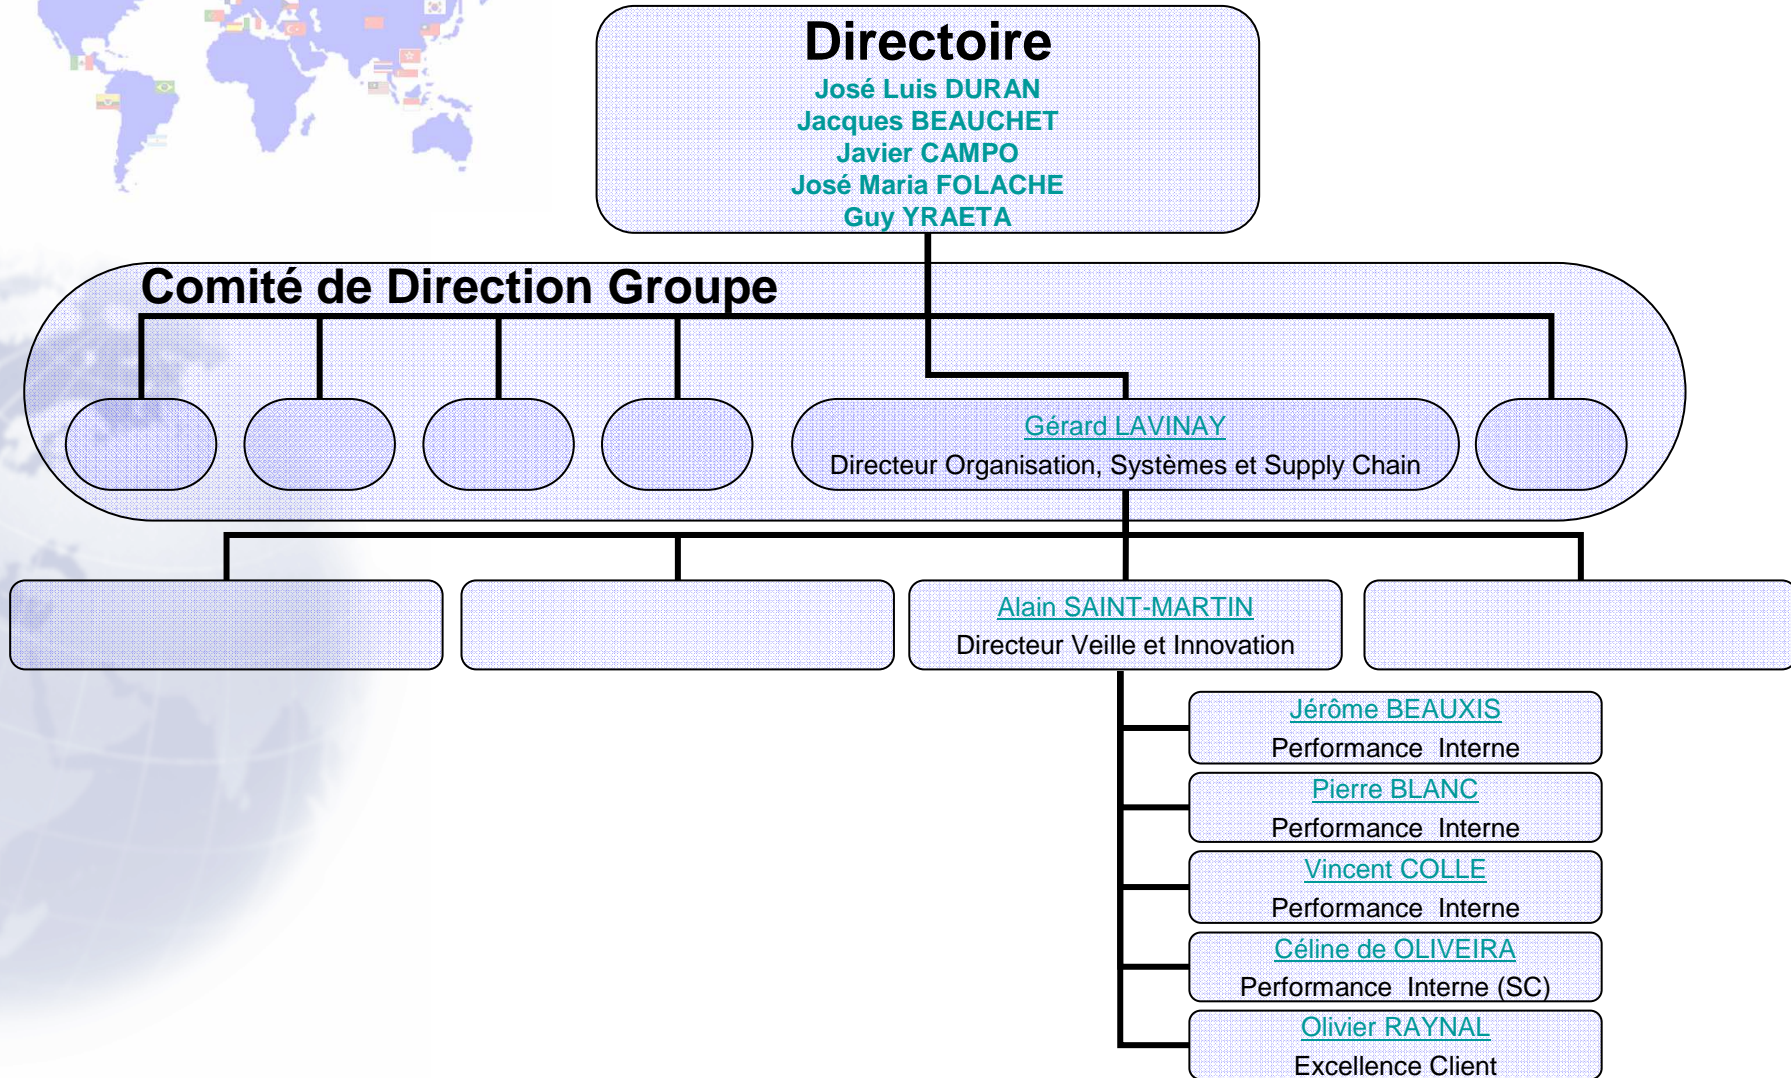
Directoire
José Luis DURAN
Jacques BEAUCHET
Javier CAMPO
José Maria FOLACHE
Guy YRAETA

Comité de Direction Groupe

Gérard LAVINAY
Directeur Organisation, Systèmes et Supply Chain

Alain SAINT-MARTIN
Directeur Veille et Innovation

Jérôme BEAUXIS
Performance Interne

Pierre BLANC
Performance Interne

Vincent COLLE
Performance Interne

Céline de OLIVEIRA
Performance Interne (SC)

Olivier RAYNAL
Excellence Client